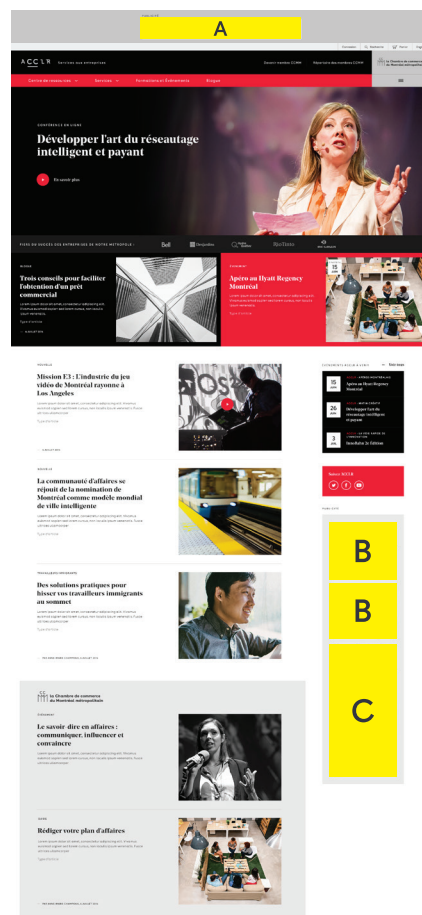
A

ACCLR Services aux entreprises

Devenir membre CCMM Répertoire des membres CCMM

La Chambre de commerce du Montréal métropolitain

Centre de ressources Services Formations et Événements Blogue

Développer l'art du réseautage intelligent et payant

En savoir plus

Bell Desjardins Rio Tinto

Trois conseils pour faciliter l'obtention d'un prêt commercial

Apéro au Hyatt Regency Montréal

15

Mission E3 : L'industrie du jeu vidéo de Montréal rayonne à Los Angeles

Apéro au Hyatt Regency Montréal

15

26

Développer l'art du réseautage intelligent et payant

3

InnoRallie, 2e Édition

Suivez ACCLR

La communauté d'affaires se réjouit de la nomination de Montréal comme modèle mondial de ville intelligente

B

B

Des solutions pratiques pour hisser vos travailleurs immigrants au sommet

C

La Chambre de commerce du Montréal métropolitain

Le savoir dire en affaires : communiquer, influencer et convaincre

Rédiger votre plan d'affaires